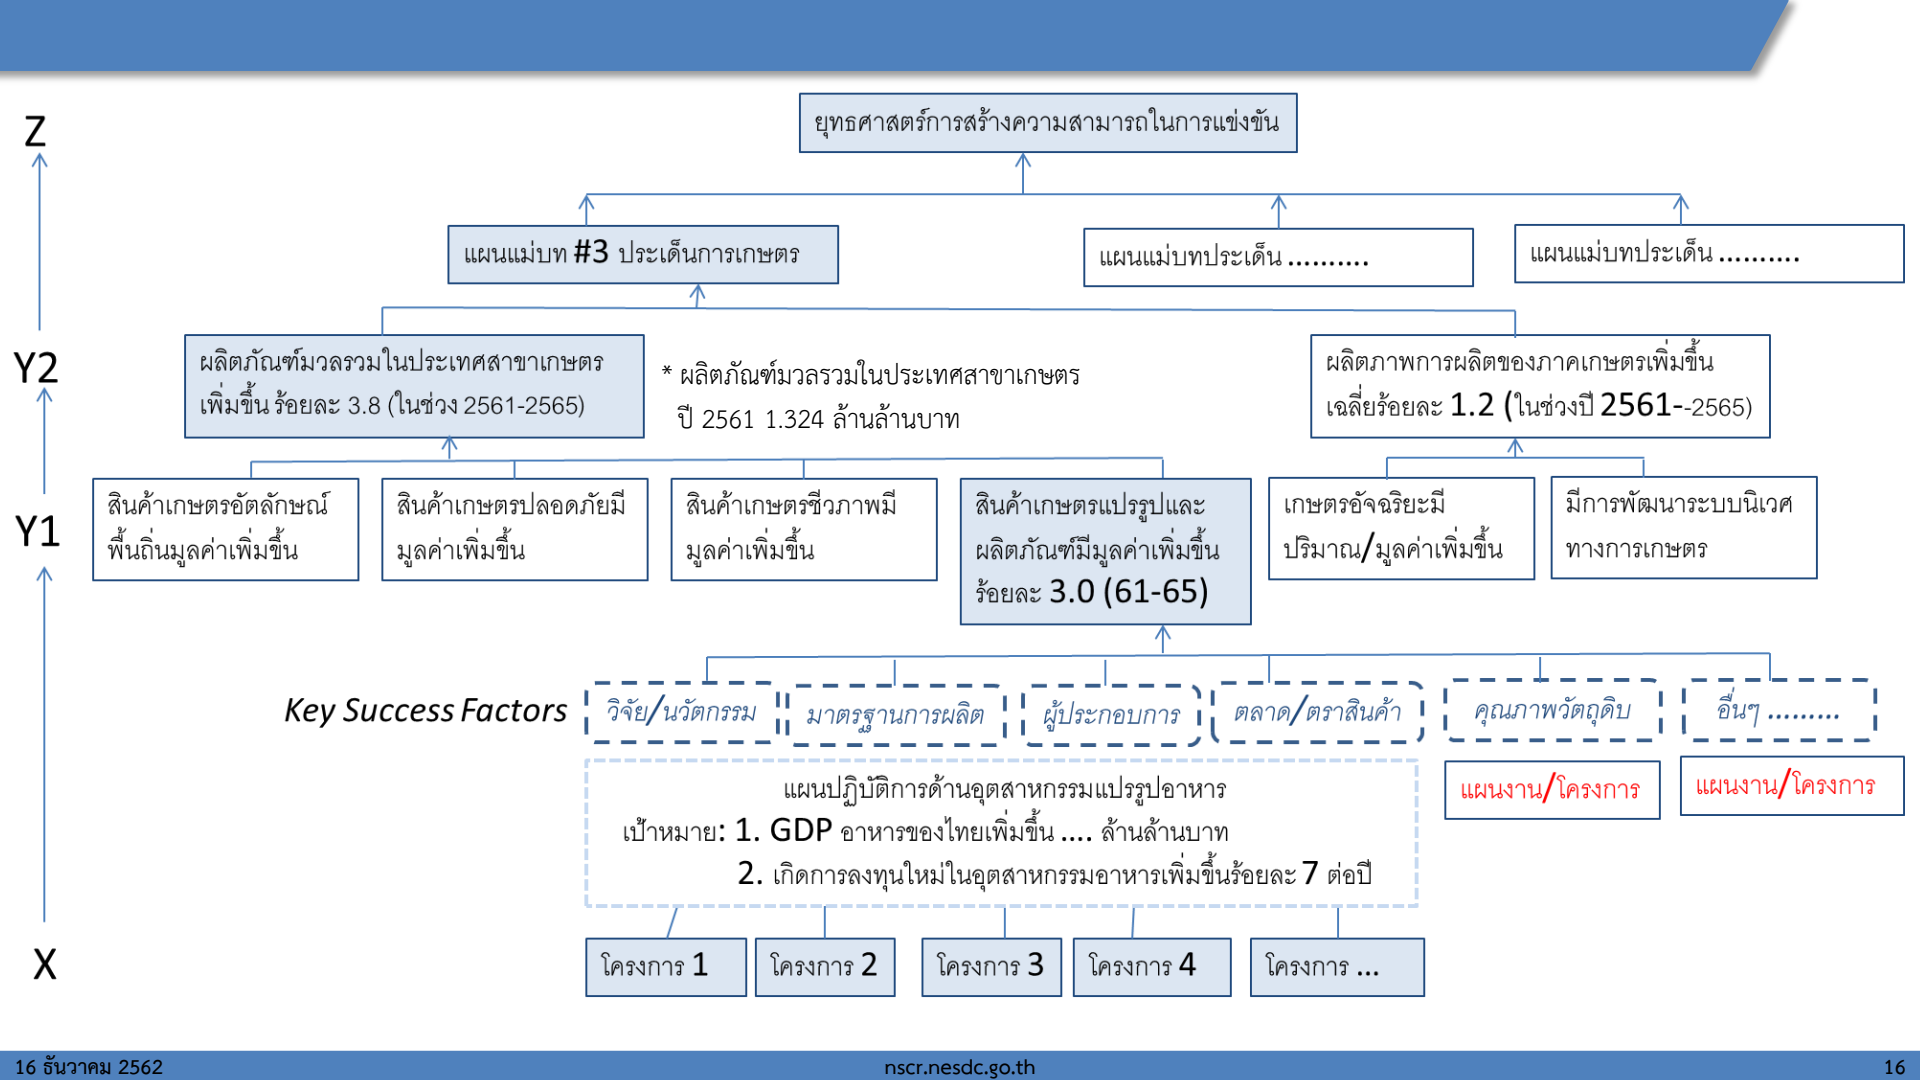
Z

ยุทธศาสตร์การสร้างความสามารถในการแข่งขัน

แผนแม่บท #3 ประเด็นการเกษตร

แผนแม่บทประเด็น ..........

แผนแม่บทประเด็น ..........

Y2

ผลิตภัณฑ์มวลรวมในประเทศสาขาเกษตร เพิ่มขึ้น ร้อยละ 3.8 (ในช่วง 2561-2565)

* ผลิตภัณฑ์มวลรวมในประเทศสาขาเกษตร ปี 2561 1.324 ล้านล้านบาท

ผลิตภาพการผลิตของภาคเกษตรเพิ่มขึ้น เฉลี่ยร้อยละ 1.2 (ในช่วงปี 2561--2565)

Y1

สินค้าเกษตรอัตลักษณ์พื้นถิ่นมูลค่าเพิ่มขึ้น

สินค้าเกษตรปลอดภัยมีมูลค่าเพิ่มขึ้น

สินค้าเกษตรชีวภาพมีมูลค่าเพิ่มขึ้น

สินค้าเกษตรแปรรูปและผลิตภัณฑ์มีมูลค่าเพิ่มขึ้น ร้อยละ 3.0 (61-65)

เกษตรอัจฉริยะมีปริมาณ/มูลค่าเพิ่มขึ้น

มีการพัฒนาระบบนิเวศทางการเกษตร

Key Success Factors

วิจัย/นวัตกรรม

มาตรฐานการผลิต

ผู้ประกอบการ

ตลาด/ตราสินค้า

คุณภาพวัตถุดิบ

อื่นๆ .........

แผนปฏิบัติการด้านอุตสาหกรรมแปรรูปอาหาร
เป้าหมาย: 1. GDP อาหารของไทยเพิ่มขึ้น .... ล้านล้านบาท
2. เกิดการลงทุนใหม่ในอุตสาหกรรมอาหารเพิ่มขึ้นร้อยละ 7 ต่อปี

แผนงาน/โครงการ

แผนงาน/โครงการ

X

โครงการ 1

โครงการ 2

โครงการ 3

โครงการ 4

โครงการ ...

16 ธันวาคม 2562

nscr.nesdc.go.th

16